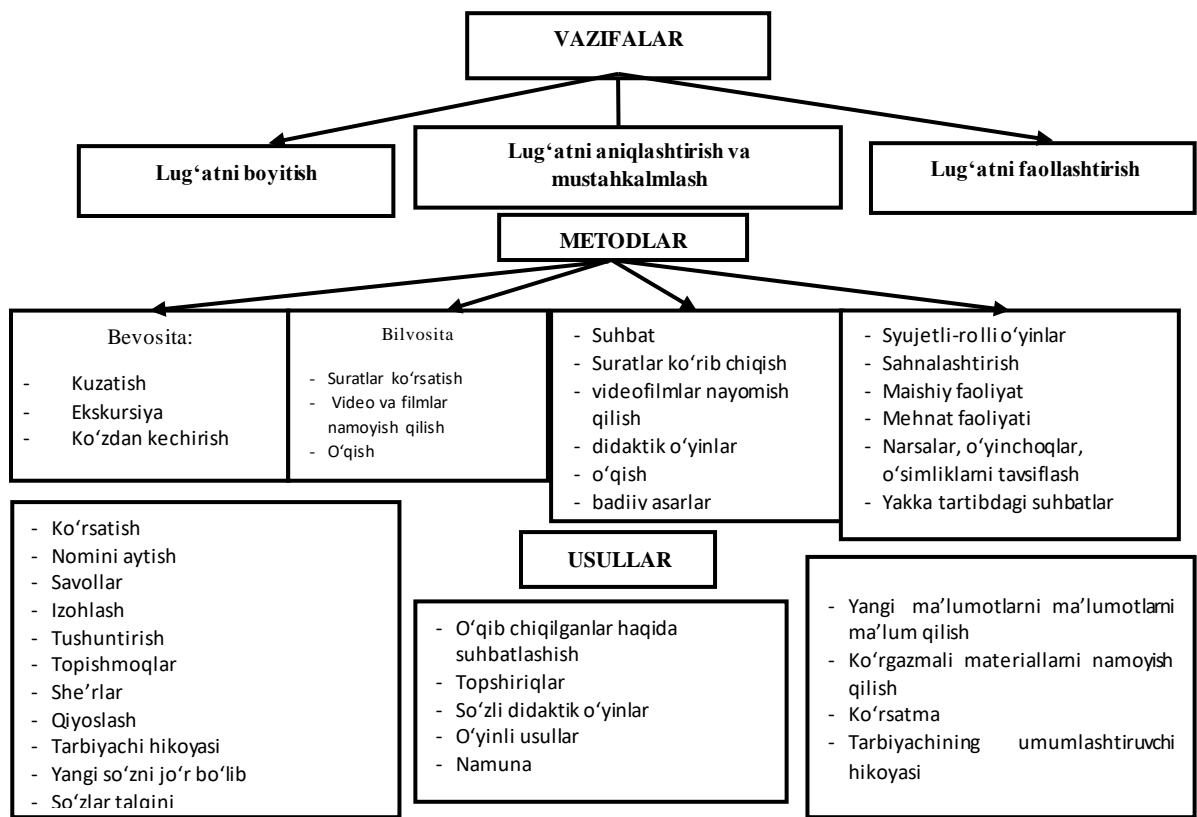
VAZIFALAR

Lug‘atni boyitish

Lug‘atni aniqlashtirish va mustahkamlash

Lug‘atni faollashtirish

METODLAR

Bevosita:
- Kuzatish
- Ekskursiya
- Ko‘zdan kechirish

Bilvosita
- Suratlar ko‘rsatish
- Video va filmlar namoyish qilish
- O‘qish

- Suhbat
- Suratlar ko‘rib chiqish
- videofilmlar nayomish qilish
- didaktik o‘yinlar
- o‘qish
- badiiy asarlar

- Syujetli-rolli o‘yinlar
- Sahnalashtirish
- Maishiy faoliyat
- Mehnat faoliyati
- Narsalar, o‘yinchoqlar, o‘simliklami tavsiflash
- Yakka tartibdagi suhbatlar

- Ko‘rsatish
- Nomini aytish
- Savollar
- Izohlash
- Tushuntirish
- Topishmoqlar
- She’rlar
- Qiyoslash
- Tarbiyachi hikoyasi
- Yangi so‘zni jo‘r bo‘lib
- So‘zlar talqini

USULLAR

- O‘qib chiqilganlar haqida suhbatlashish
- Topshiriqlar
- So‘zli didaktik o‘yinlar
- O‘yinli usullar
- Namuna

- Yangi ma’lumotlarni ma’lumotlami ma’lum qilish
- Ko‘rgazmali materiallami namoyish qilish
- Ko‘rsatma
- Tarbiyachining umumlashtiruvchi hikoyasi